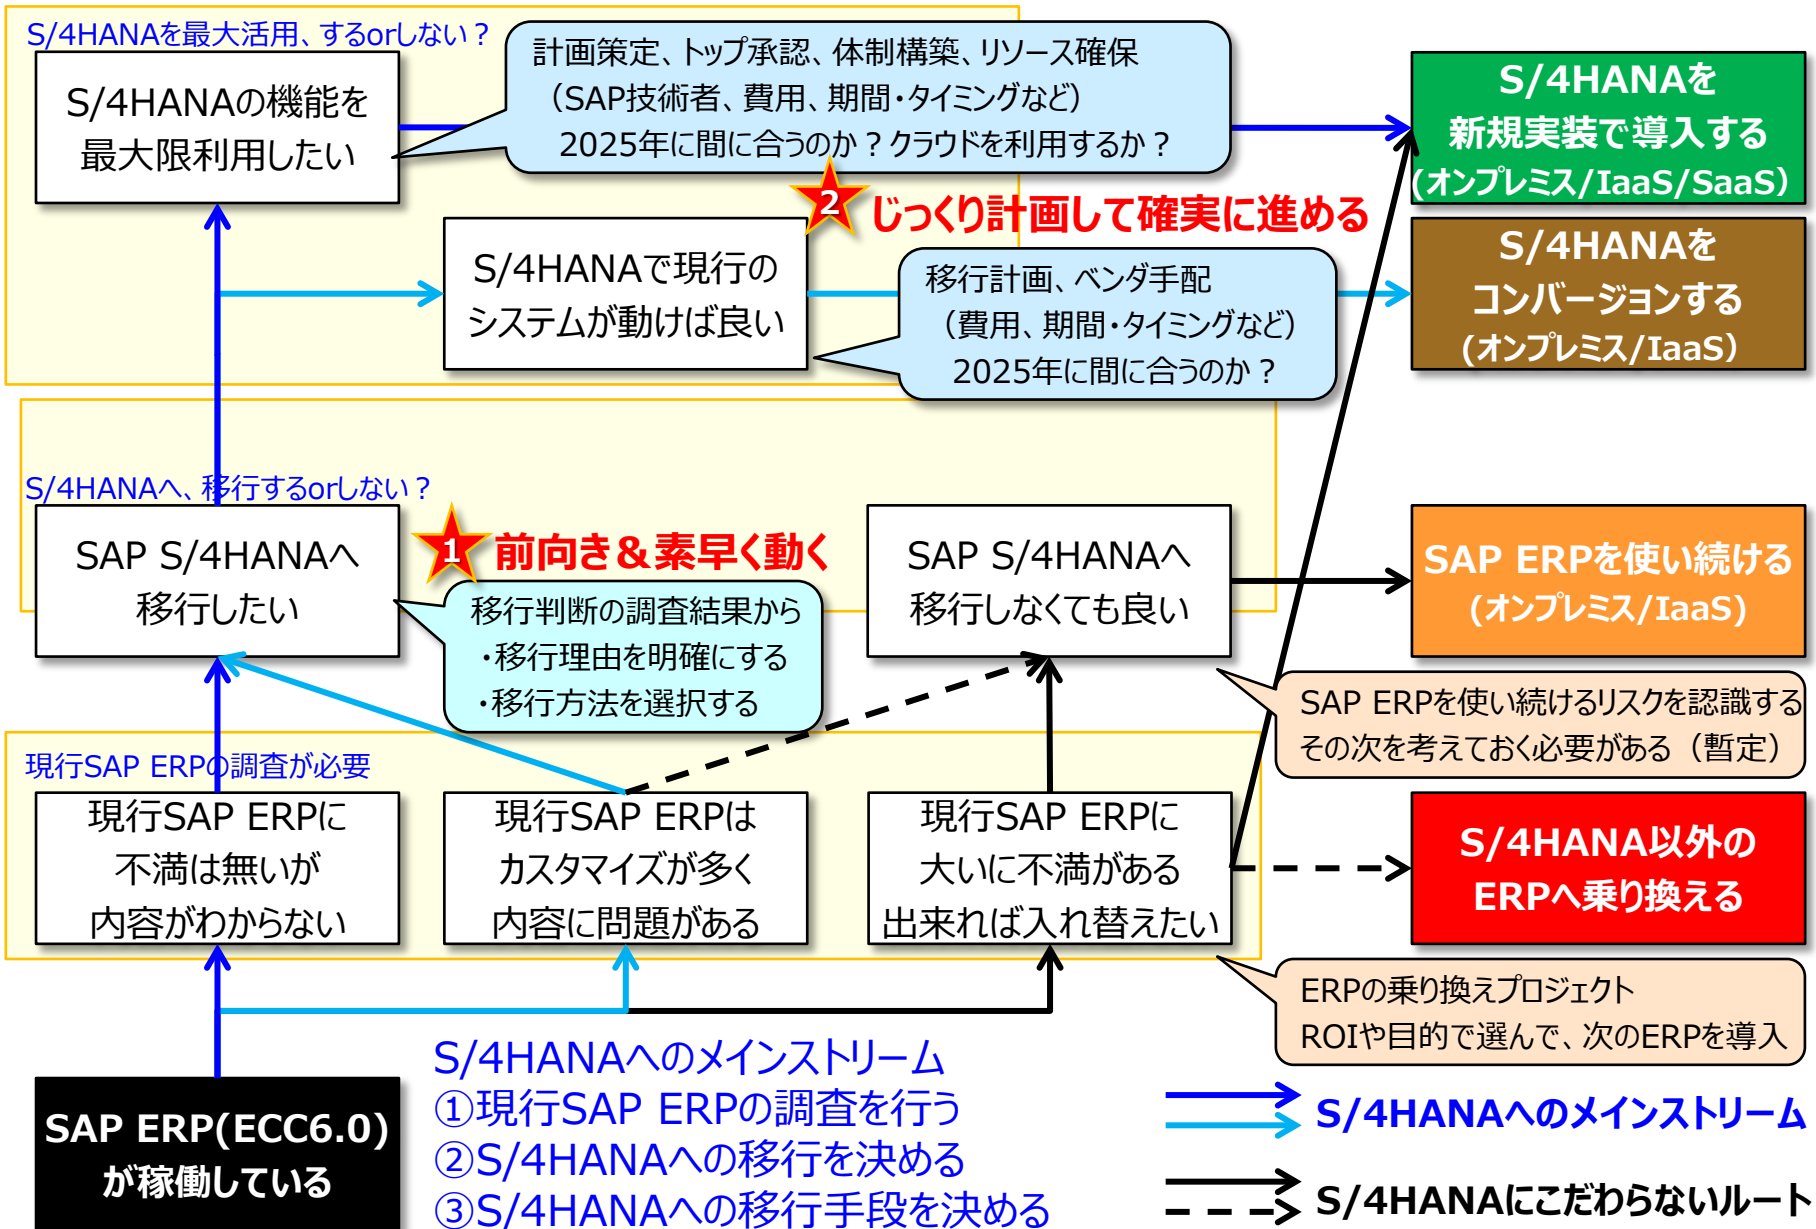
S/4HANAを最大活用、するorしない？

S/4HANAの機能を最大限利用したい

計画策定、トップ承認、体制構築、リソース確保（SAP技術者、費用、期間・タイミングなど）2025年に間に合うのか？クラウドを利用するか？

S/4HANAを新規実装で導入する（オンプレミス/IaaS/SaaS）

2 じっくり計画して確実に進める

S/4HANAで現行のシステムが動けば良い

移行計画、ベンダ手配（費用、期間・タイミングなど）2025年に間に合うのか？

S/4HANAをコンバージョンする（オンプレミス/IaaS）

S/4HANAへ、移行するorしない？

SAP S/4HANAへ移行したい

1 前向き＆素早く動く

移行判断の調査結果から
・移行理由を明確にする
・移行方法を選択する

SAP S/4HANAへ移行しなくても良い

SAP ERPを使い続ける（オンプレミス/IaaS）

SAP ERPを使い続けるリスクを認識する その次を考えておく必要がある（暫定）

現行SAP ERPの調査が必要

現行SAP ERPに不満は無いが内容がわからない

現行SAP ERPはカスタマイズが多く内容に問題がある

現行SAP ERPに大いに不満がある出来れば入れ替えたい

S/4HANA以外のERPへ乗り換える

ERPの乗り換えプロジェクト
ROIや目的で選んで、次のERPを導入

SAP ERP(ECC6.0)が稼働している

S/4HANAへのメインストリーム
①現行SAP ERPの調査を行う
②S/4HANAへの移行を決める
③S/4HANAへの移行手段を決める

S/4HANAへのメインストリーム

S/4HANAにこだわらないルート